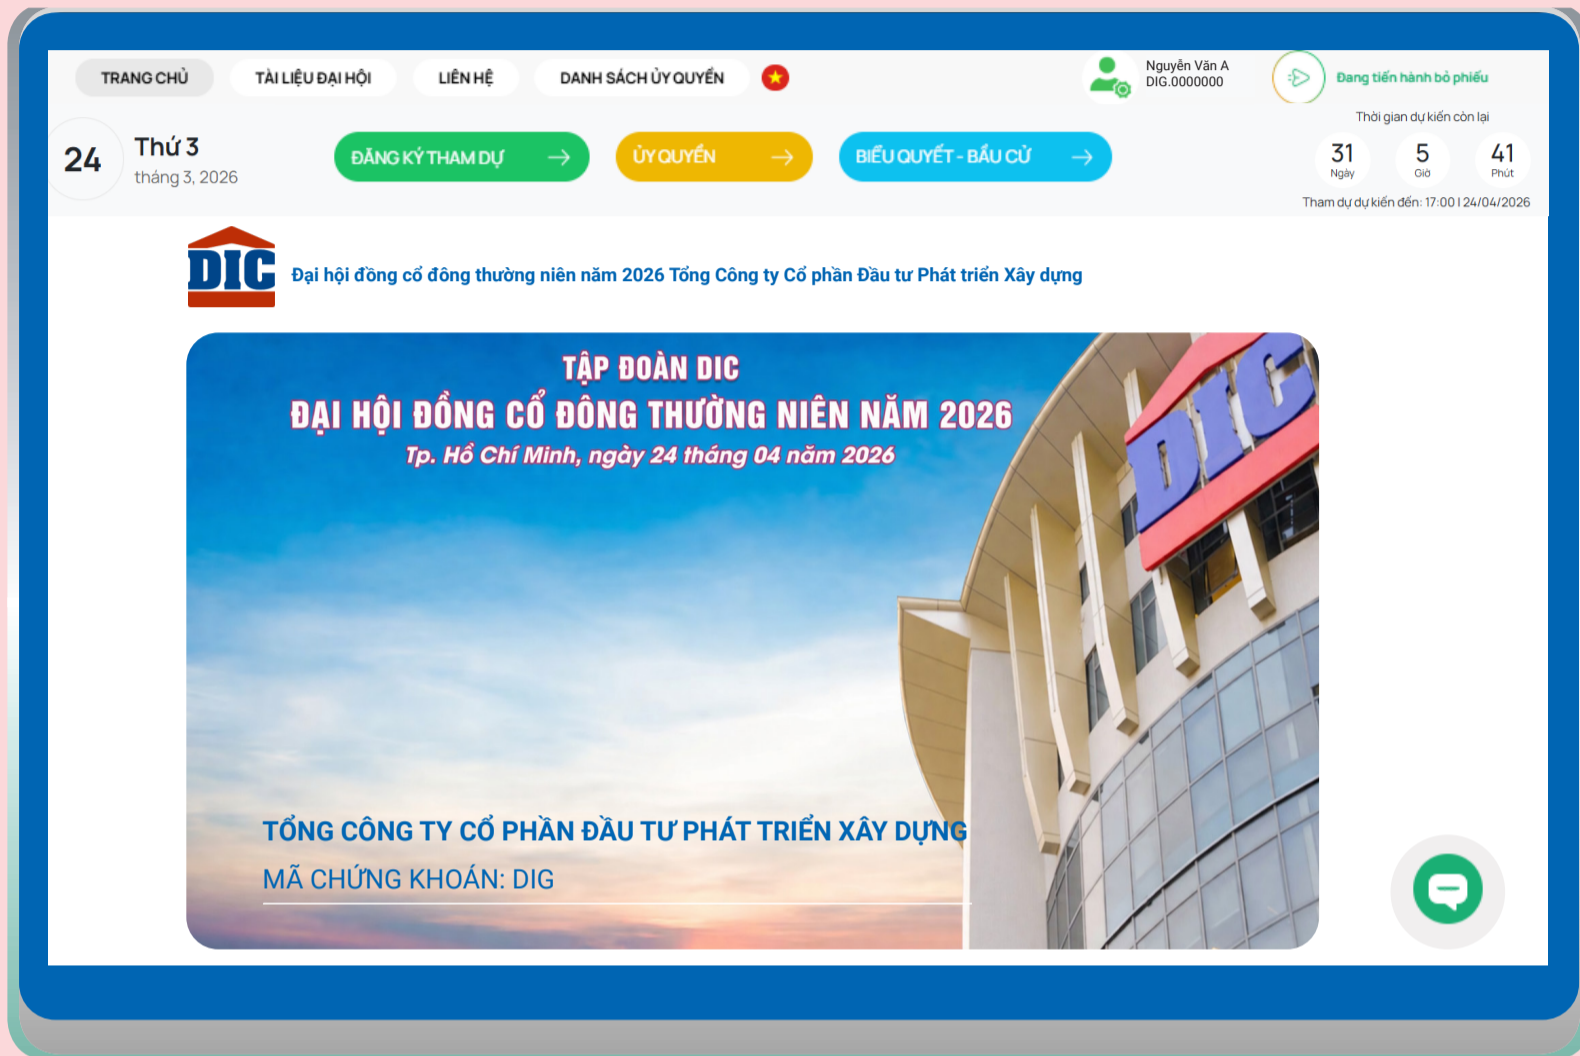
TRANG CHỦ TÀI LIỆU ĐẠI HỘI LIÊN HỆ DANH SÁCH ỦY QUYỀN

Nguyễn Văn A
DIG.0000000

Đang tiến hành bỏ phiếu

24 Thứ 3
tháng 3, 2026

ĐĂNG KÝ THAM DỰ ỦY QUYỀN BIỂU QUYẾT - BẦU CỬ

Thời gian dự kiến còn lại
31 Ngày 5 Giờ 41 Phút
Tham dự dự kiến đến: 17:00 | 24/04/2026

DIC

Đại hội đồng cổ đông thường niên năm 2026 Tổng Công ty Cổ phần Đầu tư Phát triển Xây dựng

TẬP ĐOÀN DIC
ĐẠI HỘI ĐỒNG CỔ ĐÔNG THƯỜNG NIÊN NĂM 2026
Tp. Hồ Chí Minh, ngày 24 tháng 04 năm 2026

DIC

TỔNG CÔNG TY CỔ PHẦN ĐẦU TƯ PHÁT TRIỂN XÂY DỰNG
MÃ CHỨNG KHOÁN: DIG